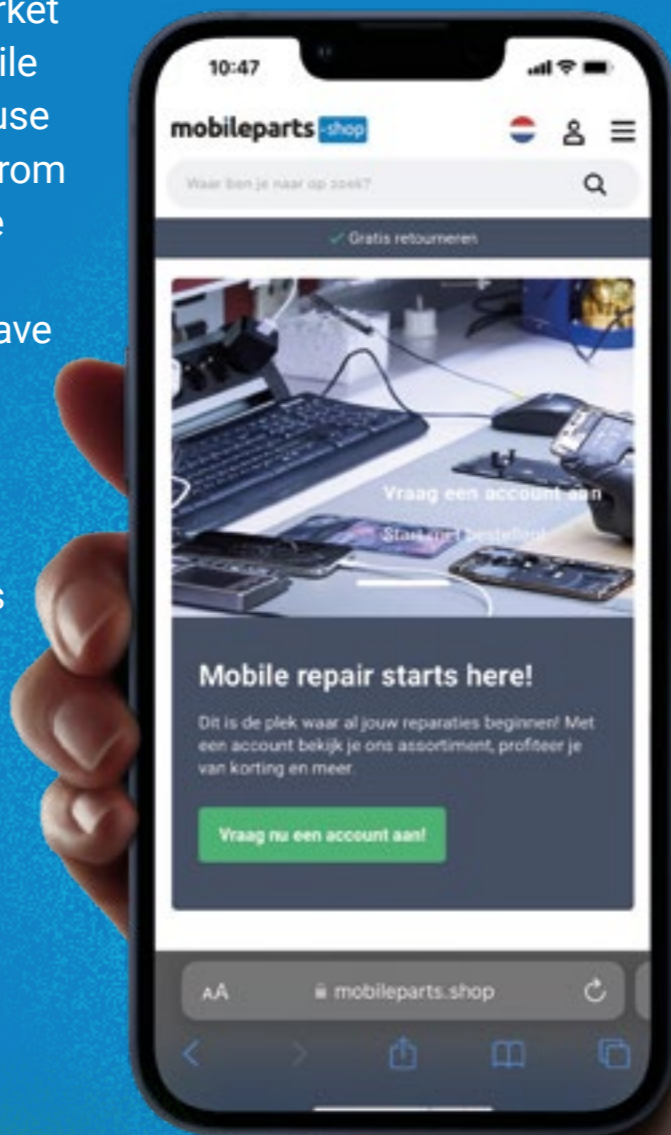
rket
ile
use
rom
e

ave

s

10:47

mobileparts shop

Waar ben je naar op zoek?

✓ Gratis retourneren

Vraag een account aan
Start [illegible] bestellen

Mobile repair starts here!

Dit is de plek waar al jouw reparaties beginnen! Met een account bekijk je ons assortiment, profiteer je van korting en meer.

Vraag nu een account aan!

AA mobileparts.shop